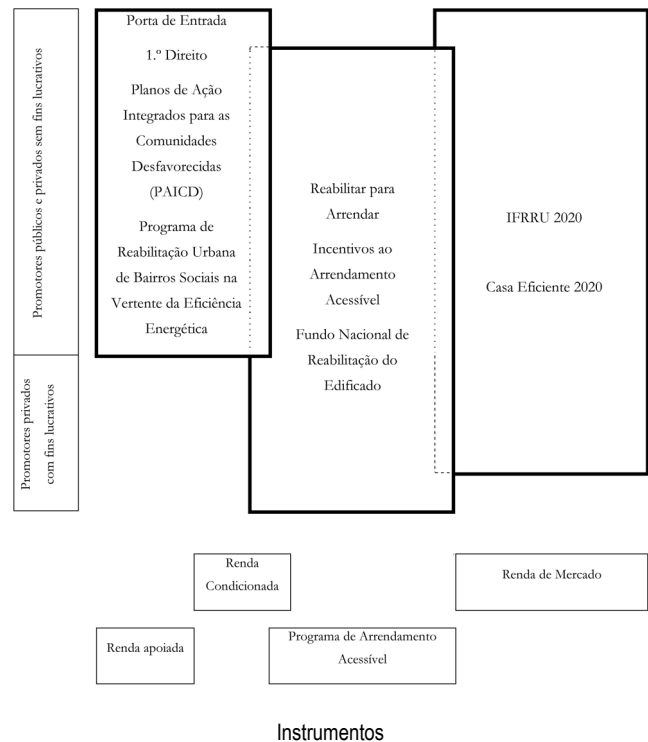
Promotores públicos e privados sem fins lucrativos

Promotores privados com fins lucrativos

Porta de Entrada

1.º Direito

Planos de Ação Integrados para as Comunidades Desfavorecidas (PAICD)

Programa de Reabilitação Urbana de Bairros Sociais na Vertente da Eficiência Energética

Reabilitar para Arrendar

Incentivos ao Arrendamento Acessível

Fundo Nacional de Reabilitação do Edificado

IFRRU 2020

Casa Eficiente 2020

Renda Condicionada

Renda de Mercado

Renda apoiada

Programa de Arrendamento Acessível

Instrumentos